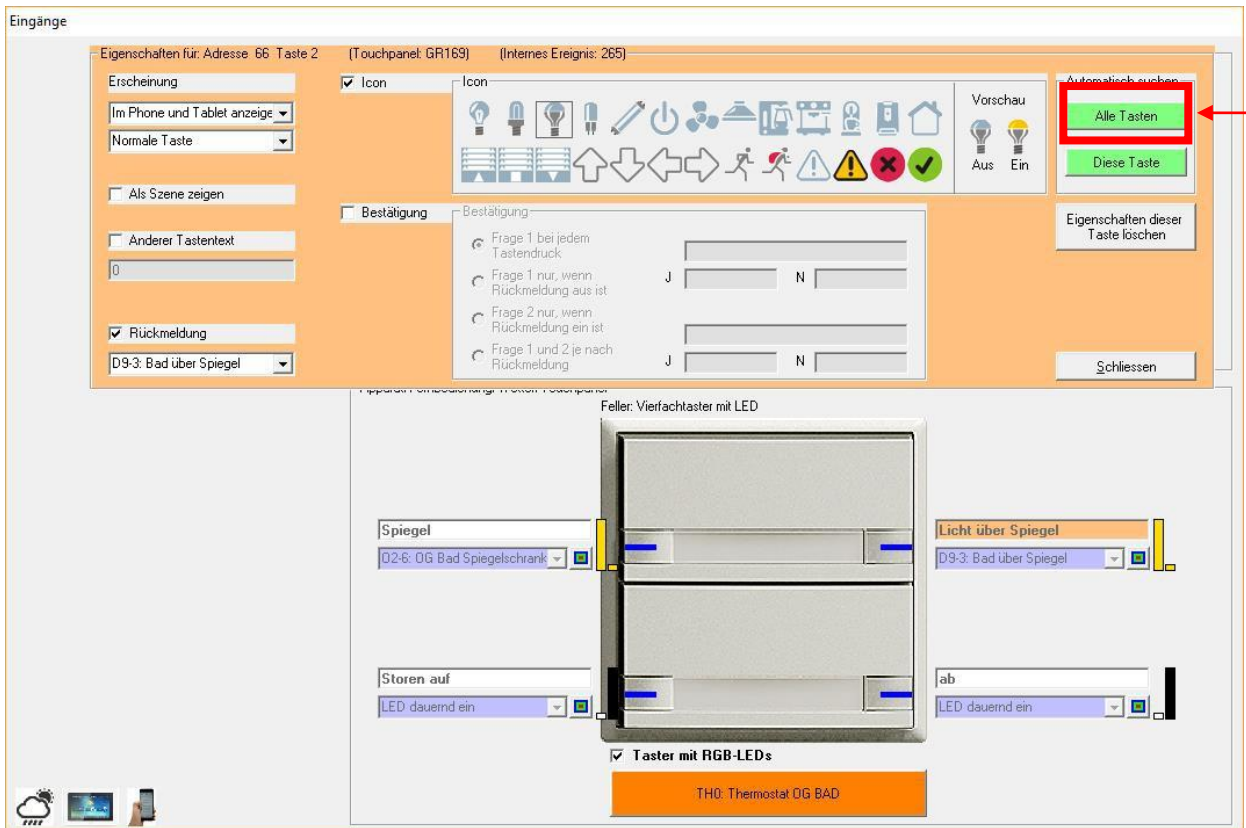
Eingänge

Eigenschaften für: Adresse 66 Taste 2 (Touchpanel: GR169) (Internes Ereignis: 265)

Erscheinung

Im Phone und Tablet anzeige

Normale Taste

Als Szene zeigen

Anderer Tastentext

0

Rückmeldung

D9-3: Bad über Spiegel

Icon

Icon

Vorschau

Aus Ein

Automatisch suchen

Alle Tasten

Diese Taste

Bestätigung

Bestätigung

Frage 1 bei jedem Tastendruck

Frage 1 nur, wenn Rückmeldung aus ist

J N

Frage 2 nur, wenn Rückmeldung ein ist

Frage 1 und 2 je nach Rückmeldung

J N

Eigenschaften dieser Taste löschen

Schliessen

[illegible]

Feller: Vierfachtaster mit LED

Spiegel

O2-6: OG Bad Spiegelschrank

Licht über Spiegel

D9-3: Bad über Spiegel

Storen auf

LED dauernd ein

ab

LED dauernd ein

Taster mit RGB-LEDs

TH0: Thermostat OG BAD